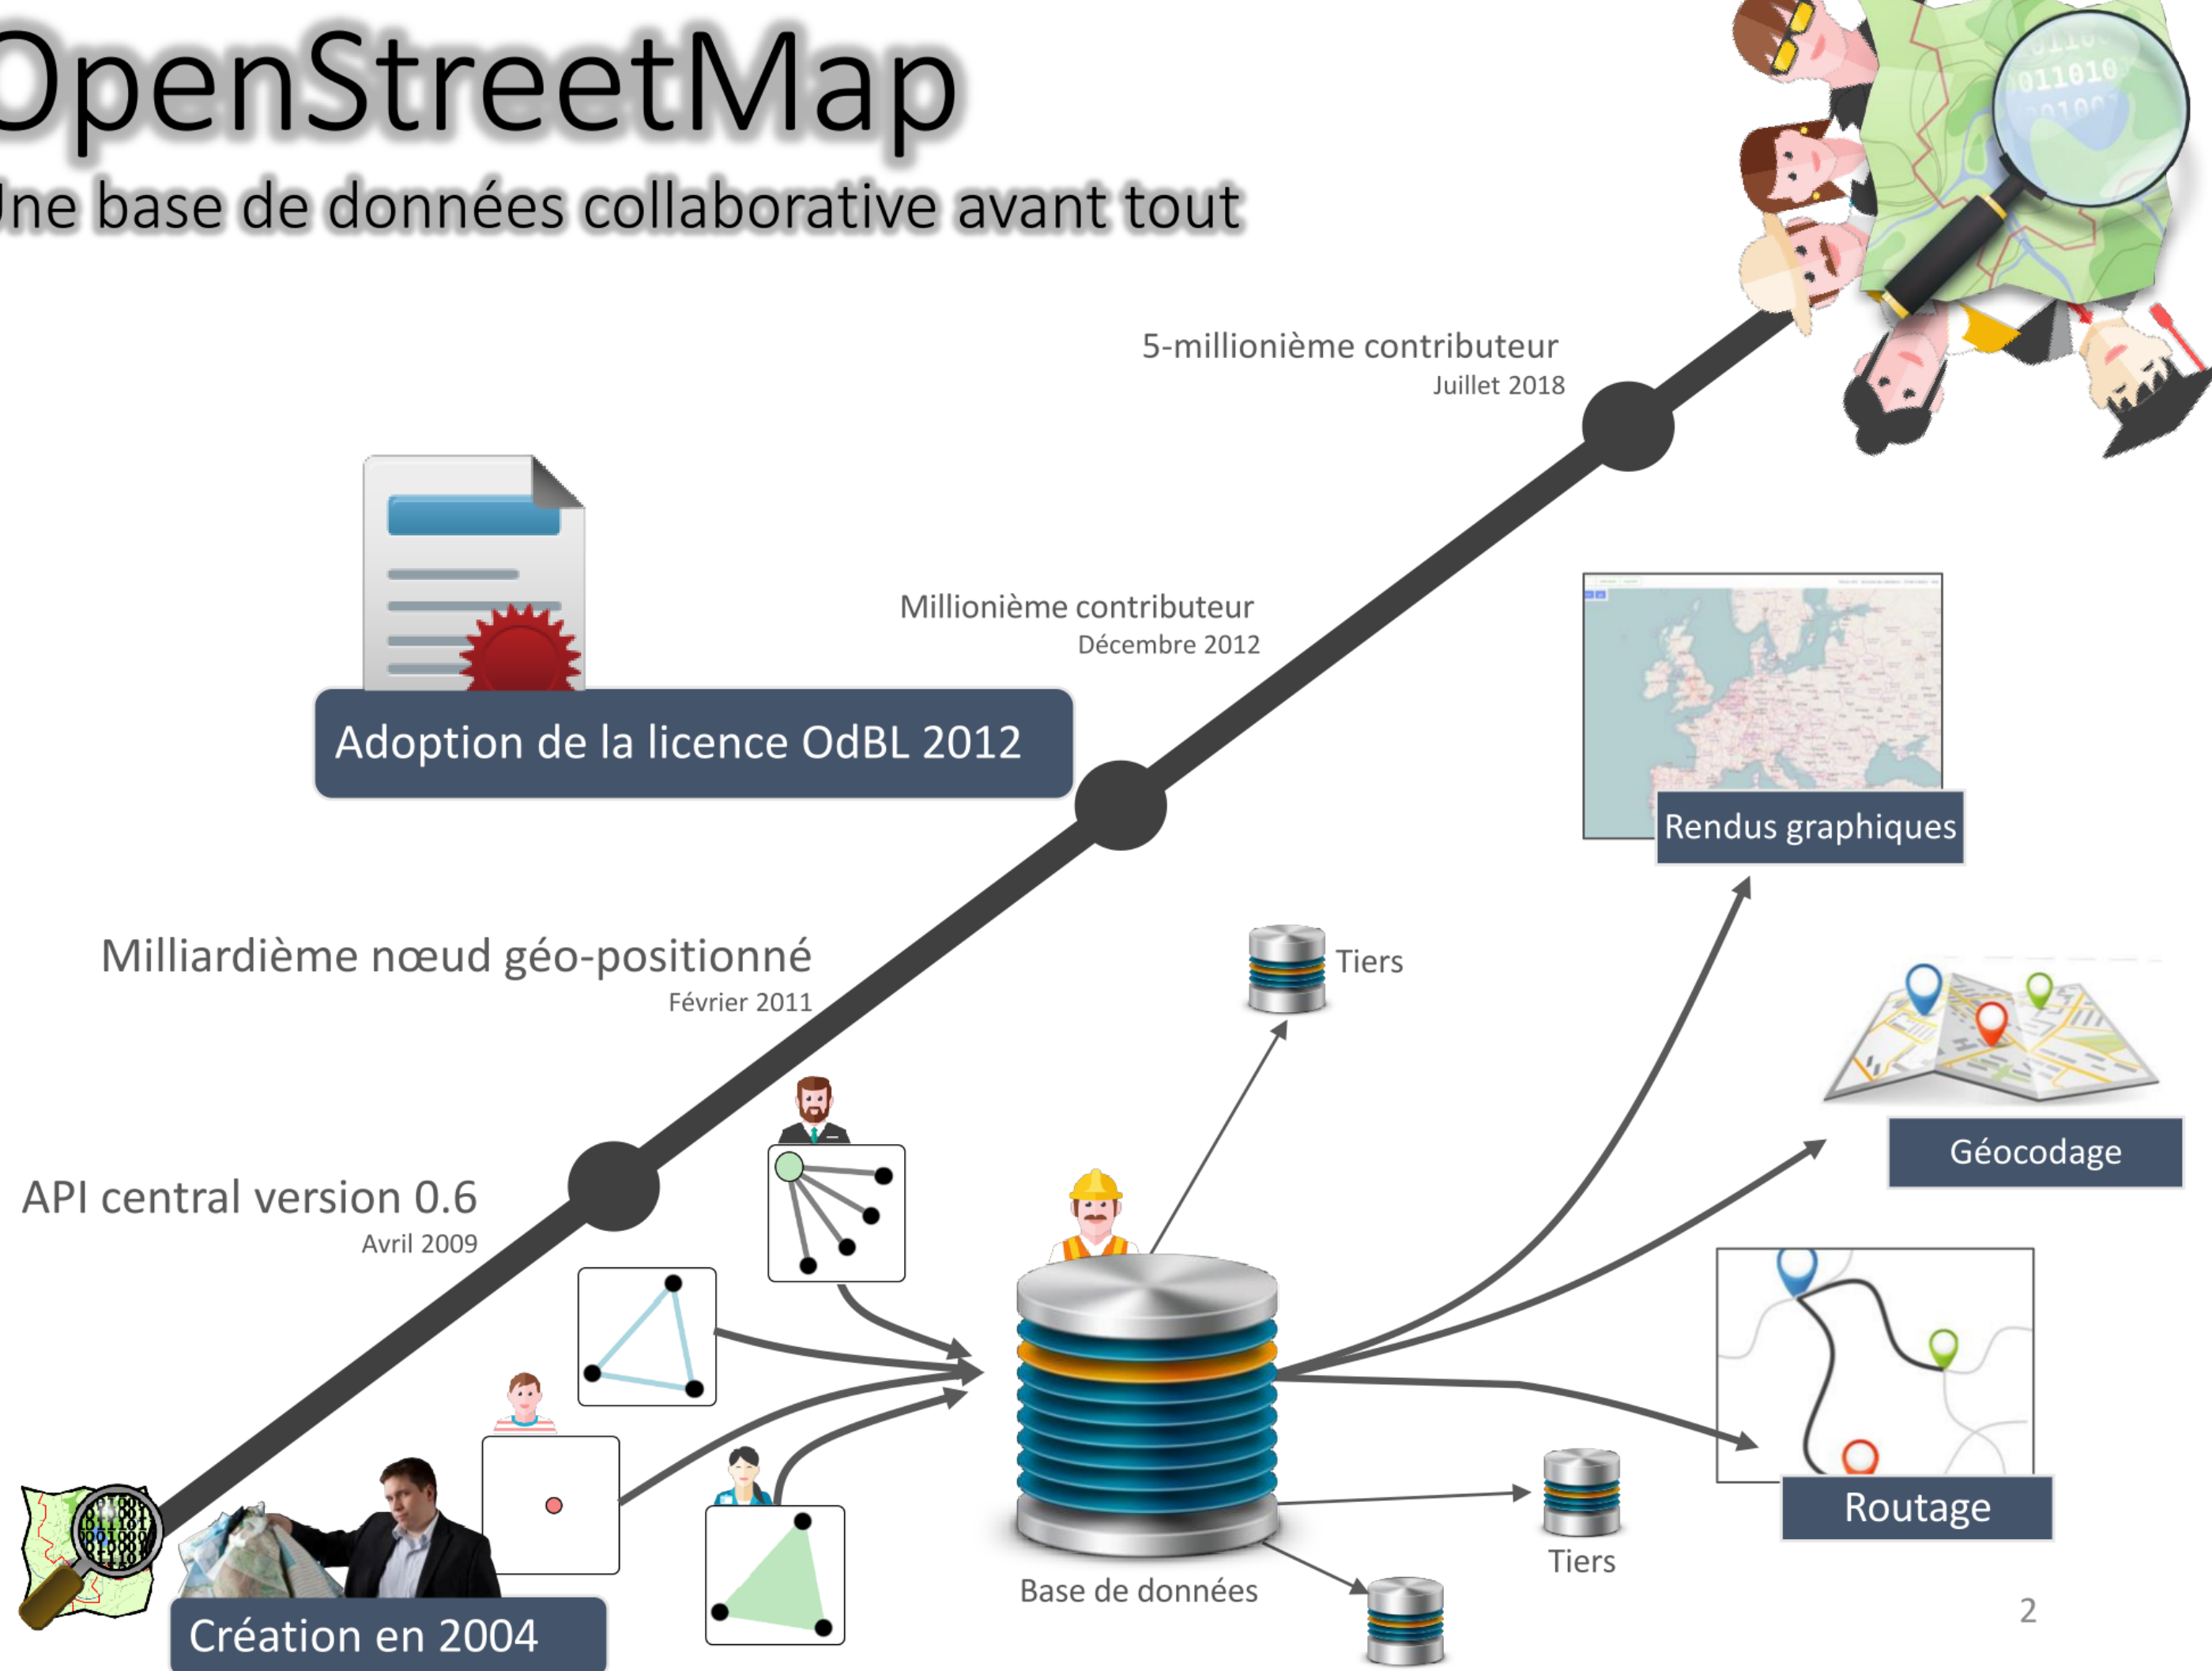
OpenStreetMap

Une base de données collaborative avant tout

5-millionième contributeur
Juillet 2018

Millionième contributeur
Décembre 2012

Adoption de la licence OdBL 2012

Rendus graphiques

Milliardième nœud géo-positionné
Février 2011

Tiers

Géocodage

API central version 0.6
Avril 2009

Routage

Tiers

Base de données

Création en 2004

2